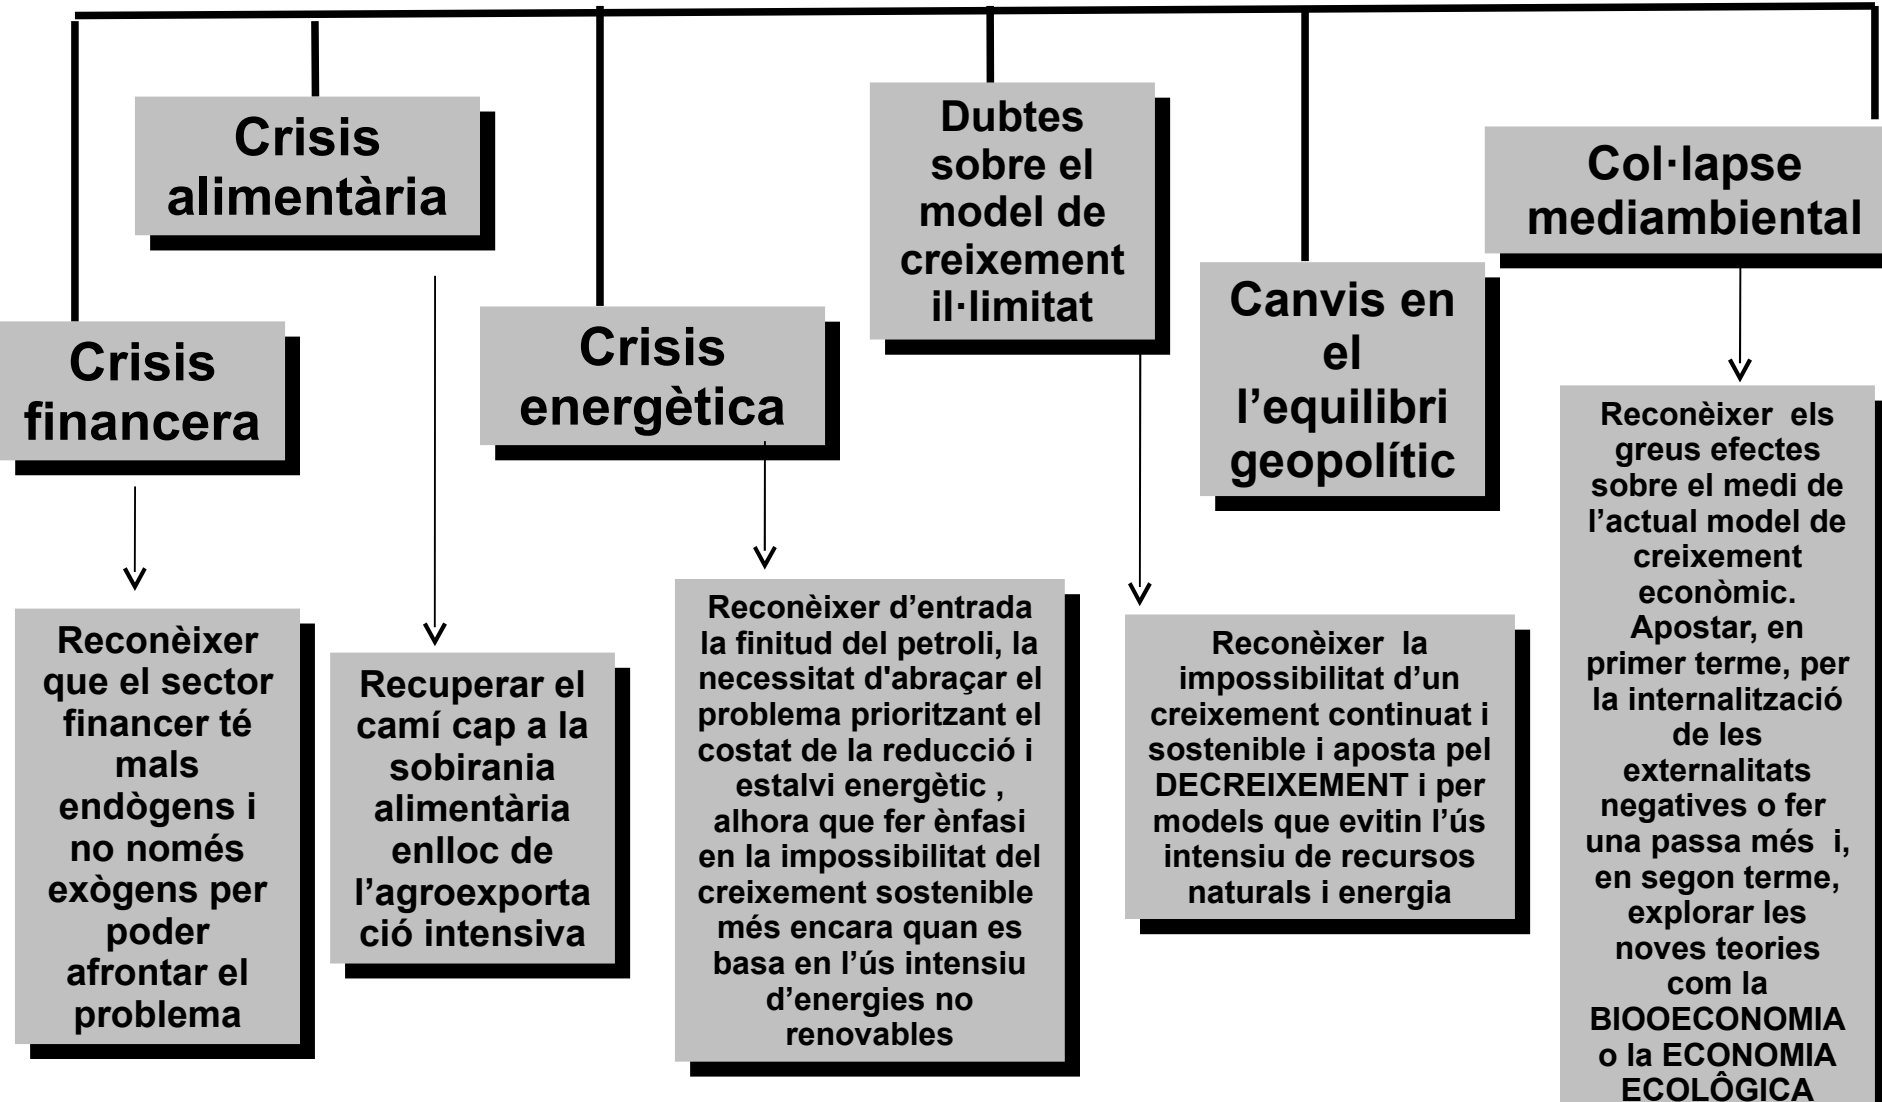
Crisis financera

Reconèixer que el sector financer té mals endògens i no només exògens per poder afrontar el problema

Crisis alimentària

Recuperar el camí cap a la sobirania alimentària enlloc de l'agroexportació intensiva

Crisis energètica

Reconèixer d'entrada la finitud del petroli, la necessitat d'abraçar el problema prioritzant el costat de la reducció i estalvi energètic , alhora que fer ènfasi en la impossibilitat del creixement sostenible més encara quan es basa en l'ús intensiu d'energies no renovables

Dubtes sobre el model de creixement il·limitat

Reconèixer la impossibilitat d'un creixement continuat i sostenible i aposta pel DECREIXEMENT i per models que evitin l'ús intensiu de recursos naturals i energia

Canvis en el l'equilibri geopolític

Col·lapse mediambiental

Reconèixer els greus efectes sobre el medi de l'actual model de creixement econòmic. Apostar, en primer terme, per la internalització de les externalitats negatives o fer una passa més i, en segon terme, explorar les noves teories com la BIOOECONOMIA o la ECONOMIA ECOLÔGICA